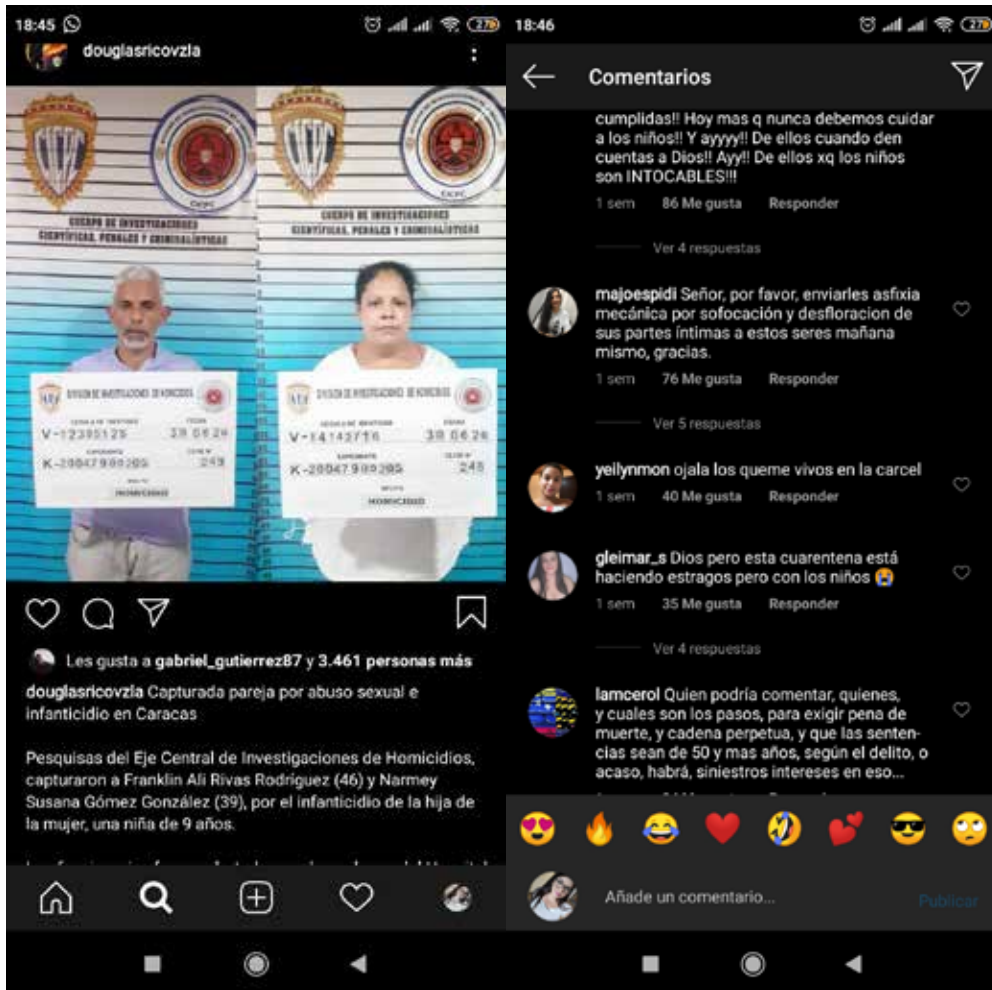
18:45

douglasricovzla

CICPC

CUERPO DE INVESTIGACIONES CIENTÍFICAS, PENALES Y CRIMINALÍSTICAS

DIVISIÓN DE INVESTIGACIONES DE HOMICIDIOS
V-12305125 | 30 06 20
K-20047900205 | 243
HOMICIDIO

DIVISIÓN DE INVESTIGACIONES DE HOMICIDIOS
V-14142716 | 30 06 20
K-20047900205 | 245
HOMICIDIO

Les gusta a gabriel_gutierrez87 y 3.461 personas más

douglasricovzla Capturada pareja por abuso sexual e infanticidio en Caracas

Pesquisas del Eje Central de Investigaciones de Homicidios, capturaron a Franklin Ali Rivas Rodriguez (46) y Narmey Susana Gómez González (39), por el infanticidio de la hija de la mujer, una niña de 9 años.

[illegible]

18:46

Comentarios

cumplidas!! Hoy mas q nunca debemos cuidar a los niños!! Y ayyyy!! De ellos cuando den cuentas a Dios!! Ayy!! De ellos xq los niños son INTOCABLES!!!
1 sem 86 Me gusta Responder

Ver 4 respuestas

majoespidi Señor, por favor, enviarles asfixia mecánica por sofocación y desfloracion de sus partes íntimas a estos seres mañana mismo, gracias.
1 sem 76 Me gusta Responder

Ver 5 respuestas

yeilynmon ojala los queme vivos en la carcel
1 sem 40 Me gusta Responder

gleimar_s Dios pero esta cuarentena está haciendo estragos pero con los niños 😭
1 sem 35 Me gusta Responder

Ver 4 respuestas

lamcerol Quien podría comentar, quienes, y cuales son los pasos, para exigir pena de muerte, y cadena perpetua, y que las sentencias sean de 50 y mas años, según el delito, o acaso, habrá, siniestros intereses en eso...

Añade un comentario...
Publicar